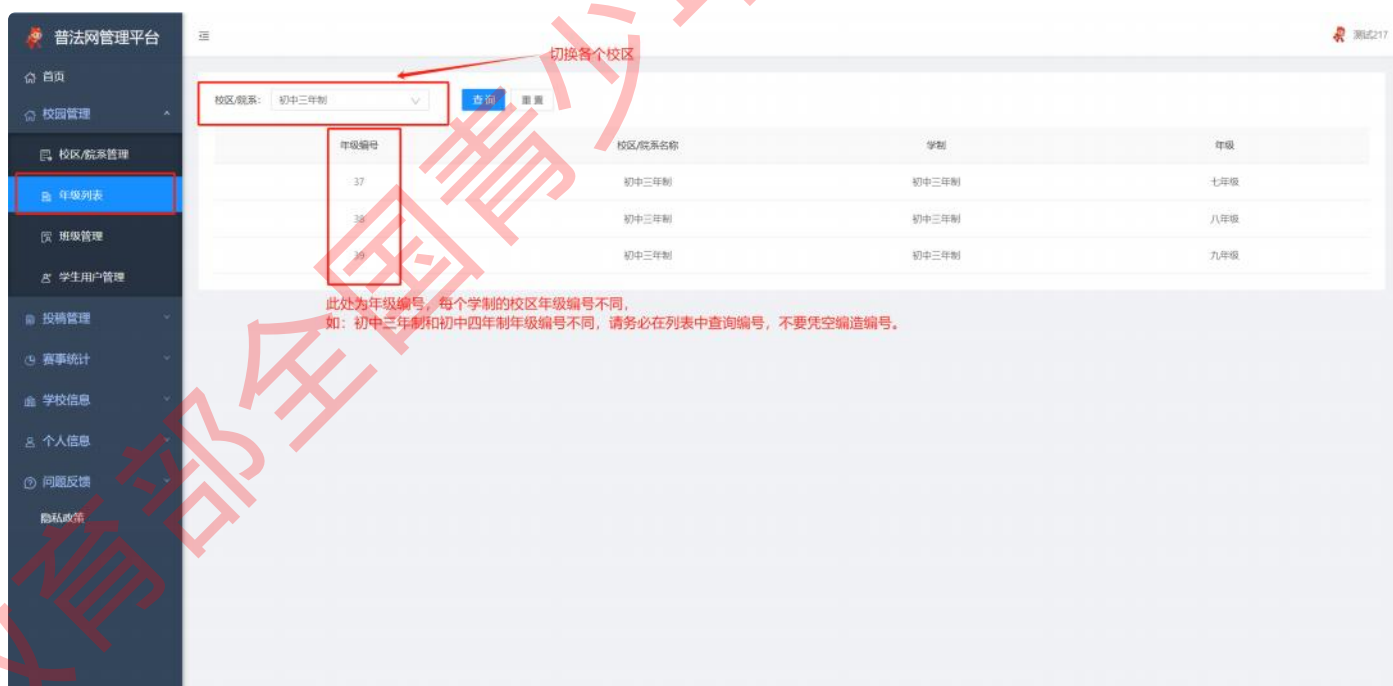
普法网管理平台

首页
校园管理
校区/院系管理
年级列表
班级管理
学生用户管理
投稿管理
赛事统计
学校信息
个人信息
问题反馈
隐私政策

测试217

切换各个校区

校区/院系: 初中三年制
查询 重置

| 年级编号 | 校区/院系名称 | 学制 | 年级 |
|---|---|---|---|
| 37 | 初中三年制 | 初中三年制 | 七年级 |
| 38 | 初中三年制 | 初中三年制 | 八年级 |
| 39 | 初中三年制 | 初中三年制 | 九年级 |

此处为年级编号，每个学制的校区年级编号不同，
如：初中三年制和初中四年制年级编号不同，请务必在列表中查询编号，不要凭空编造编号。

教育部全国青少